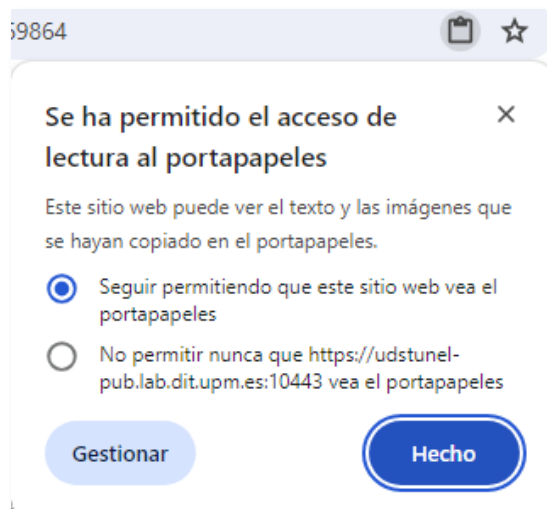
59864

Se ha permitido el acceso de lectura al portapapeles

×

Este sitio web puede ver el texto y las imágenes que se hayan copiado en el portapapeles.

Seguir permitiendo que este sitio web vea el portapapeles

No permitir nunca que https://udstunel-pub.lab.dit.upm.es:10443 vea el portapapeles

Gestionar

Hecho